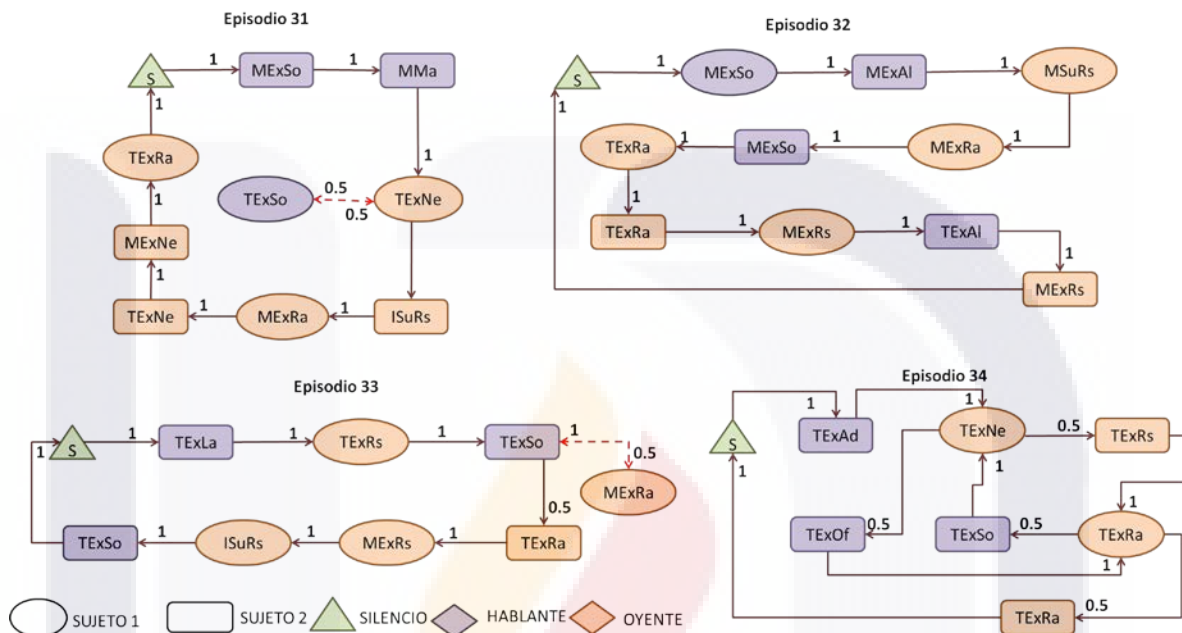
Episodio 31

S 1 MExSo 1 MMa 1 TExNe 0.5 TExSo 0.5 TExNe ISuRs 1 MExRa 1 TExNe 1 MExNe 1 TExRa 1 S

Episodio 32

S 1 MExSo 1 MExAl 1 MSuRs 1 MExRa 1 MExSo 1 TExRa 1 TExRa 1 MExRs 1 TExAl 1 MExRs 1 S

Episodio 33

S 1 TExLa 1 TExRs 1 TExSo 1 0.5 MExRa 0.5 TExRa 1 MExRs 1 ISuRs 1 TExSo 1 S

Episodio 34

S 1 TExAd 1 TExNe 0.5 TExRs 1 TExRa 0.5 TExSo 1 TExNe 0.5 TExOf 1 TExRa 0.5 TExRa 1 S

SUJETO 1 SUJETO 2 SILENCIO HABLANTE OYENTE